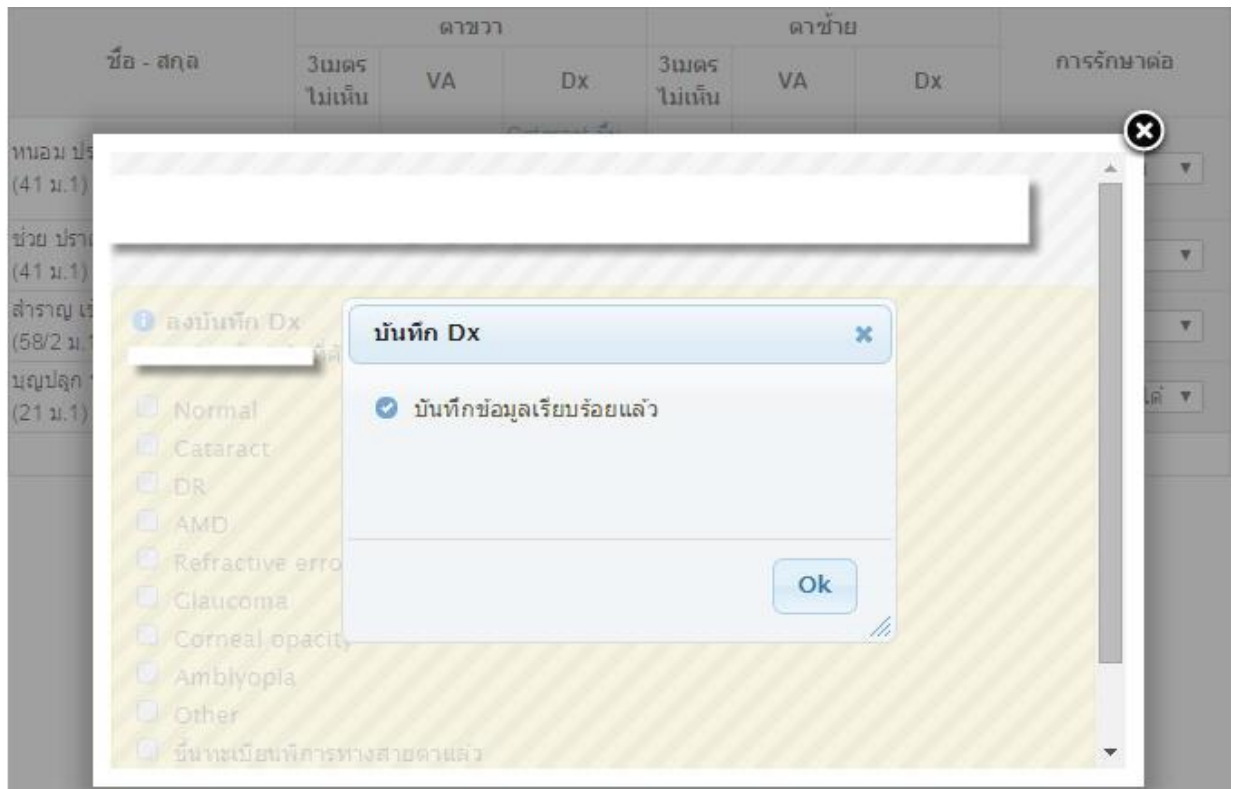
| ชื่อ - สกุล | ตาขวา | | | ตาซ้าย | | | การรักษาต่อ |
|---|---|---|---|---|---|---|---|
| | 3เมตร ไม่เห็น | VA | Dx | 3เมตร ไม่เห็น | VA | Dx | |
| หนอม ป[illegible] (41 ม.1) | | | | | | | ▼ |
| ช่วย ปรา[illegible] (41 ม.1) | | | | | | | ▼ |
| สำราญ เ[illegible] (58/2 ม.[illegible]) | | | | | | | ▼ |
| บุญปลูก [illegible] (21 ม.1) | | | | | | | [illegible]ด่ ▼ |

ลงบันทึก Dx

Normal
Cataract
DR
AMD
Refractive erro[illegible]
Glaucoma
Corneal opacity
Amblyopia
Other
ขึ้นทะเบียนพิการทางสายตาแล้ว

บันทึก Dx

บันทึกข้อมูลเรียบร้อยแล้ว

Ok